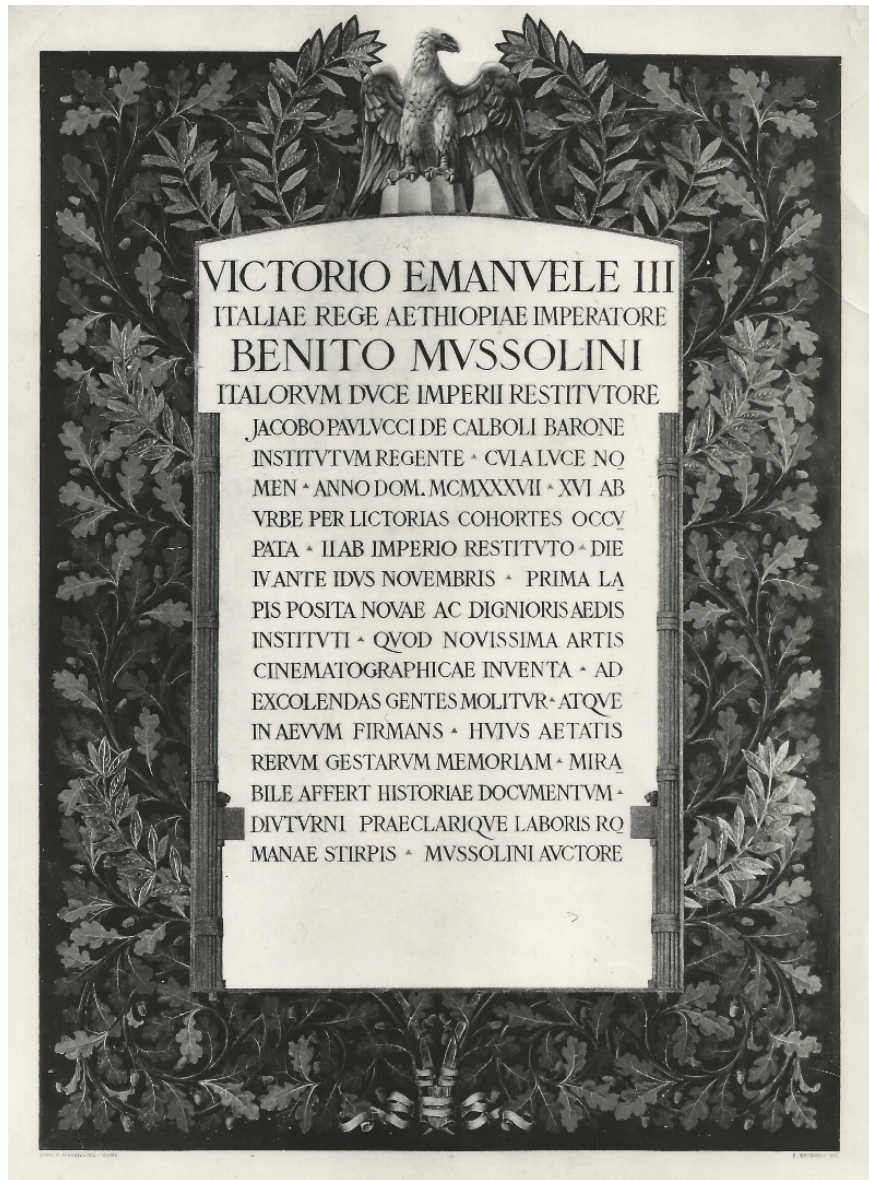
VICTORIO EMANVELE III
ITALIAE REGE AETHIOPIAE IMPERATORE
BENITO MVSSOLINI
ITALORVM DVCE IMPERII RESTITVTORE
JACOBO PAVLVCCI DE CALBOLI BARONE INSTITVTVM REGENTE · CVI A LVCE NOMEN · ANNO DOM. MCMXXXVII · XVI AB VRBE PER LICTORIAS COHORTES OCCVPATA · II AB IMPERIO RESTITVTO · DIE IV ANTE IDVS NOVEMBRIS · PRIMA LAPIS POSITA NOVAE AC DIGNIORIS AEDIS INSTITVTI · QVOD NOVISSIMA ARTIS CINEMATOGRAPHICAE INVENTA · AD EXCOLENDAS GENTES MOLITVR · ATQVE IN AEVVM FIRMANS · HVIVS AETATIS RERVM GESTARVM MEMORIAM · MIRABILE AFFERT HISTORIAE DOCVMENTVM · DIVTVRNI PRAECLARIQVE LABORIS ROMANAE STIRPIS · MVSSOLINI AVCTORE

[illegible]

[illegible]